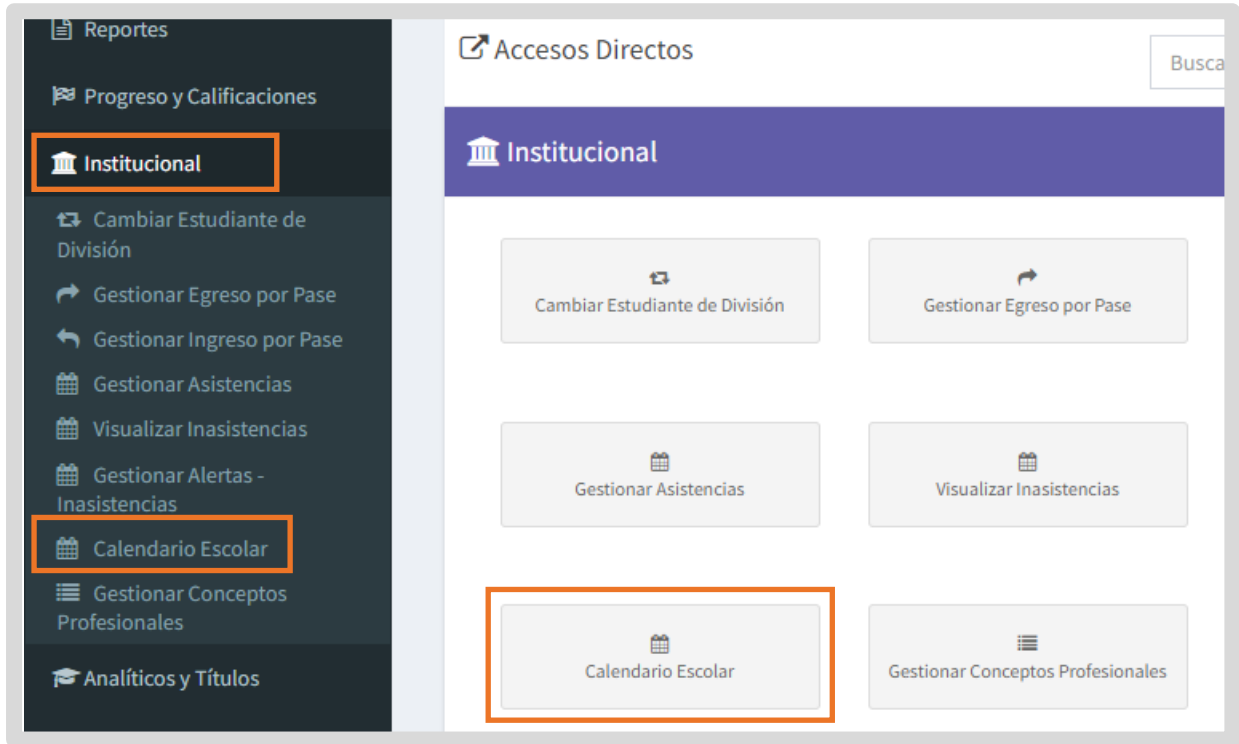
Reportes

Progreso y Calificaciones

Institucional

Cambiar Estudiante de División

Gestionar Egreso por Pase

Gestionar Ingreso por Pase

Gestionar Asistencias

Visualizar Inasistencias

Gestionar Alertas - Inasistencias

Calendario Escolar

Gestionar Conceptos Profesionales

Analíticos y Títulos

Accesos Directos

Busca

Institucional

Cambiar Estudiante de División

Gestionar Egreso por Pase

Gestionar Asistencias

Visualizar Inasistencias

Calendario Escolar

Gestionar Conceptos Profesionales